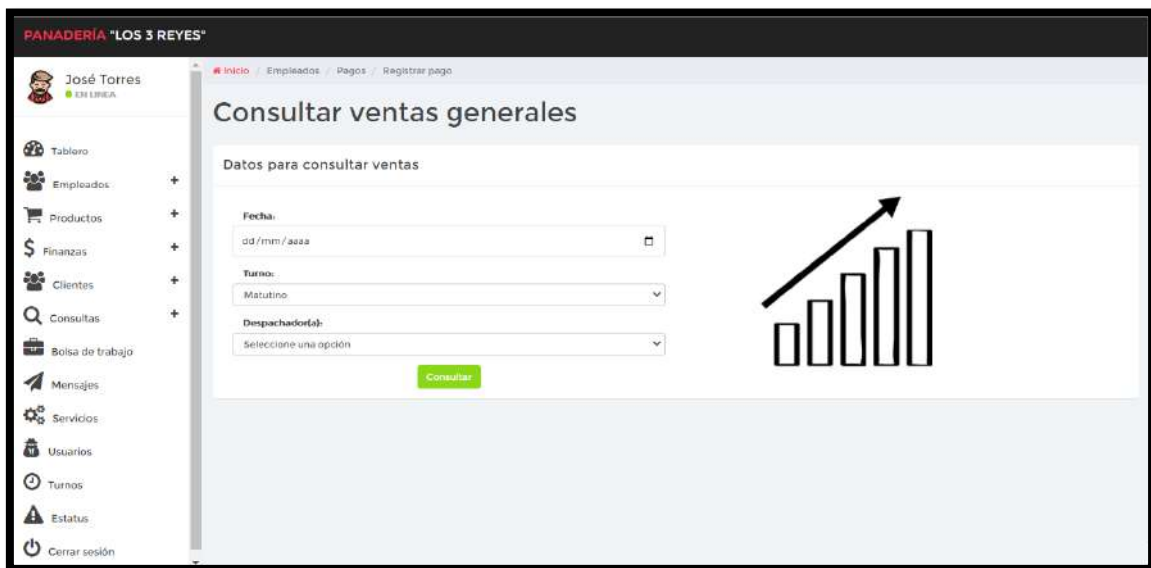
PANADERÍA "LOS 3 REYES"

José Torres
EN LINEA

Tablero
Empleados +
Productos +
Finanzas +
Clientes +
Consultas +
Bolsa de trabajo
Mensajes
Servicios
Usuarios
Turnos
Estatus
Cerrar sesión

Inicio / Empleados / Pagos / Registrar pago

Consultar ventas generales

Datos para consultar ventas

Fecha:
dd/mm/aaaa

Turno:
Matutino

Despachador(a):
Seleccione una opción

Consultar